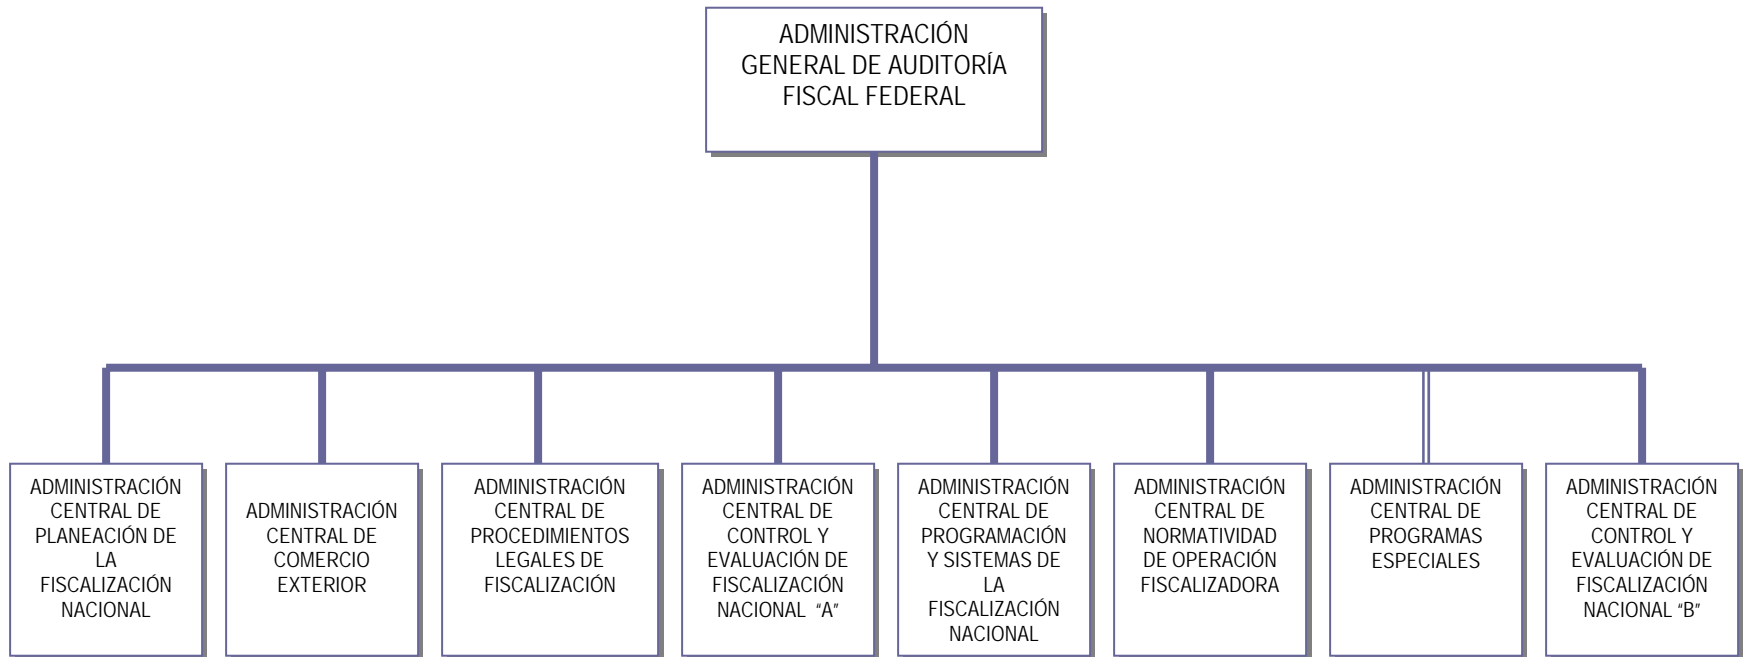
ADMINISTRACIÓN GENERAL DE AUDITORÍA FISCAL FEDERAL

ADMINISTRACIÓN CENTRAL DE PLANEACIÓN DE LA FISCALIZACIÓN NACIONAL

ADMINISTRACIÓN CENTRAL DE COMERCIO EXTERIOR

ADMINISTRACIÓN CENTRAL DE PROCEDIMIENTOS LEGALES DE FISCALIZACIÓN

ADMINISTRACIÓN CENTRAL DE CONTROL Y EVALUACIÓN DE FISCALIZACIÓN NACIONAL "A"

ADMINISTRACIÓN CENTRAL DE PROGRAMACIÓN Y SISTEMAS DE LA FISCALIZACIÓN NACIONAL

ADMINISTRACIÓN CENTRAL DE NORMATIVIDAD DE OPERACIÓN FISCALIZADORA

ADMINISTRACIÓN CENTRAL DE PROGRAMAS ESPECIALES

ADMINISTRACIÓN CENTRAL DE CONTROL Y EVALUACIÓN DE FISCALIZACIÓN NACIONAL "B"